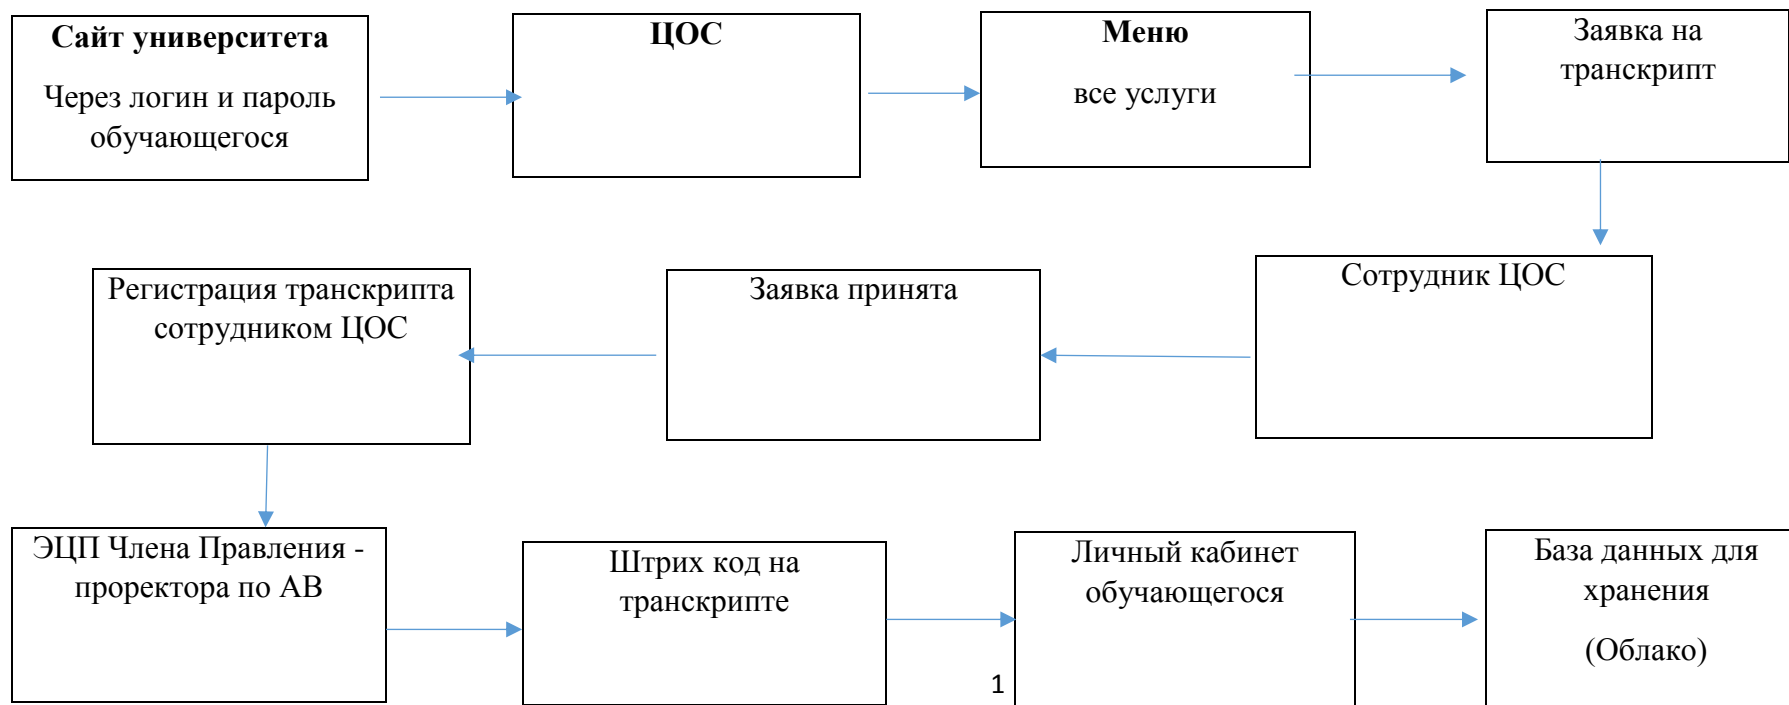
Сайт университета

Через логин и пароль обучающегося

ЦОС

Меню

все услуги

Заявка на транскрипт

Сотрудник ЦОС

Заявка принята

Регистрация транскрипта сотрудником ЦОС

ЭЦП Члена Правления - проректора по АВ

Штрих код на транскрипте

Личный кабинет обучающегося

База данных для хранения

(Облако)

1